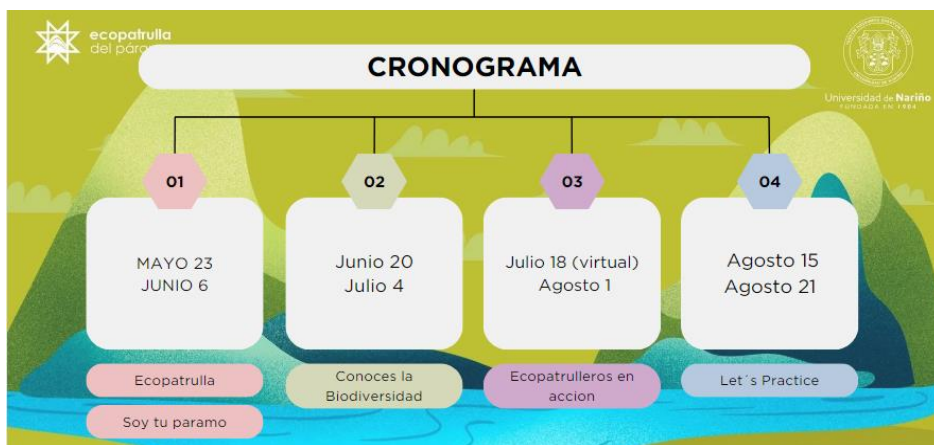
ecopatrulla
del páramo

CRONOGRAMA

Universidad de Nariño
FUNDADA EN 1904

01

MAYO 23
JUNIO 6

Ecopatrulla

Soy tu paramo

02

Junio 20
Julio 4

Conoces la Biodiversidad

03

Julio 18 (virtual)
Agosto 1

Ecopatrulleros en accion

04

Agosto 15
Agosto 21

Let´s Practice